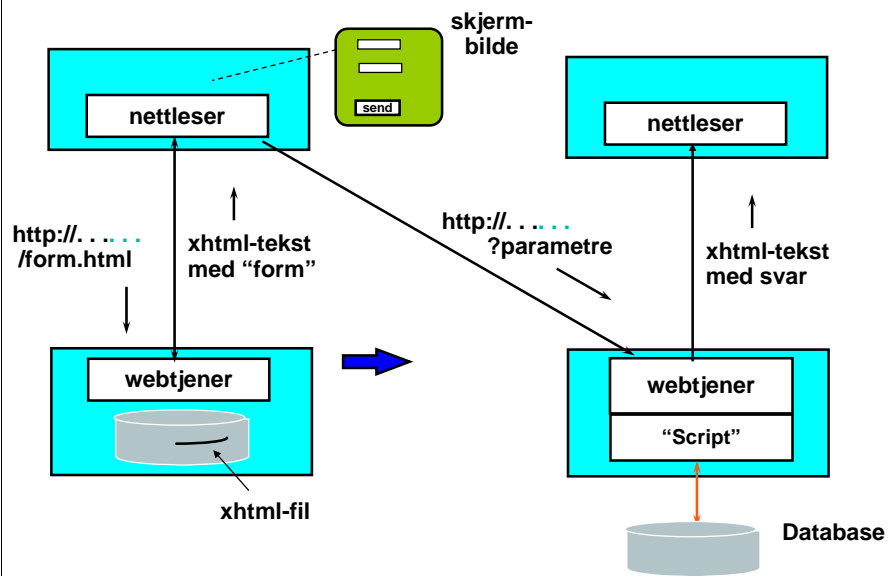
skjermbilde

send

nettleser

http://. . . . . .
/form.html

xhtml-tekst
med “form”

webtjener

xhtml-fil

http://. . . . . .
?parametre

nettleser

xhtml-tekst
med svar

webtjener

“Script”

Database